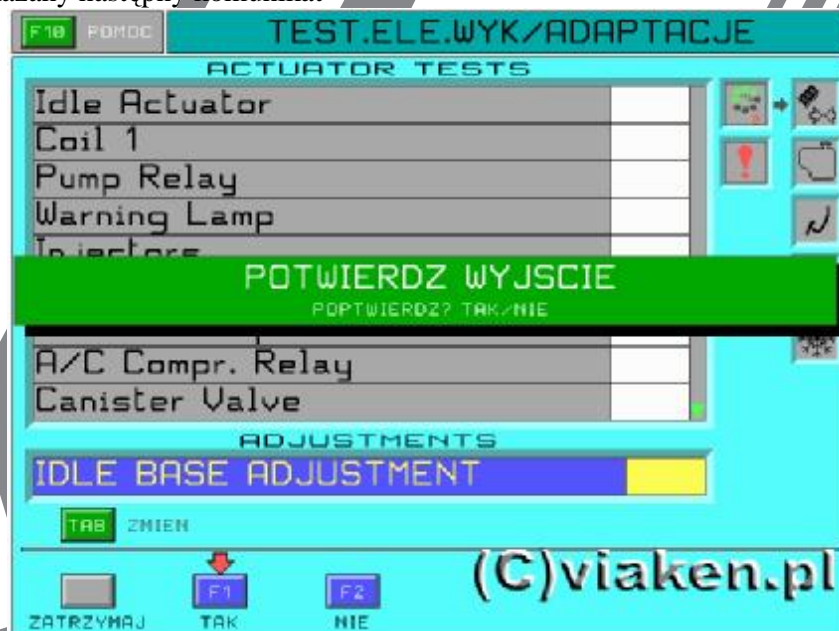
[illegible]azany następny komunikat

F10 POMOC

TEST.ELE.WYK/ADAPTACJE

ACTUATOR TESTS

Idle Actuator

Coil 1

Pump Relay

Warning Lamp

Injectors

POTWIERDZ WYJSCIE

POPTWIERDZ? TAK/NIE

A/C Compr. Relay

Canister Valve

ADJUSTMENTS

IDLE BASE ADJUSTMENT

TAB ZMIEN

(C)viaken.pl

ZATRZYMAJ

F1
TAK

F2
NIE